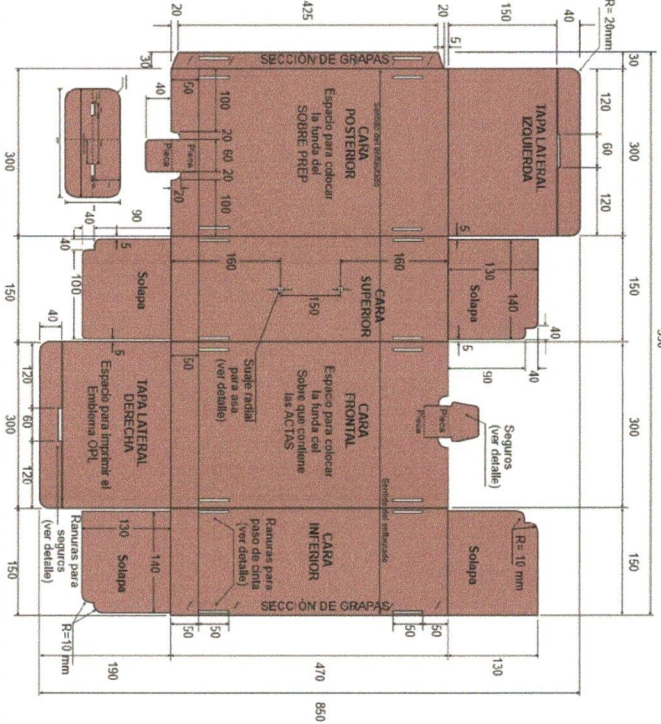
20
425
20
150
40
R= 20mm
30
SECCIÓN DE GRAPAS
5
30
TAPA LATERAL IZQUIERDA
120
60
120
300
CARA POSTERIOR
Espacio para colocar la funda del SOBRE PREP
Sentido del corrugado
100
20
60
20
100
40
50
Pieza
20
90
300
40
5
5
160
160
CARA SUPERIOR
150
130
140
Solapa
Solapa
150
150
40
100
40
40
5
5
90
Sujeción radial para asa (ver detalle)
CARA FRONTAL
Espacio para colocar la funda del Sobre que contiene las ACTAS
Seguros (ver detalle)
Pieza
TAPA LATERAL DERECHA
Espacio para imprimir el Emblema OPL
120
60
120
300
300
Sentido del corrugado
CARA INFERIOR
Ranuras para paso de cinta (ver detalle)
R= 10 mm
Solapa
Solapa
130
140
Ranuras para seguros (ver detalle)
150
150
SECCIÓN DE GRAPAS
50
50
50
50
R=10 mm
190
470
130
850